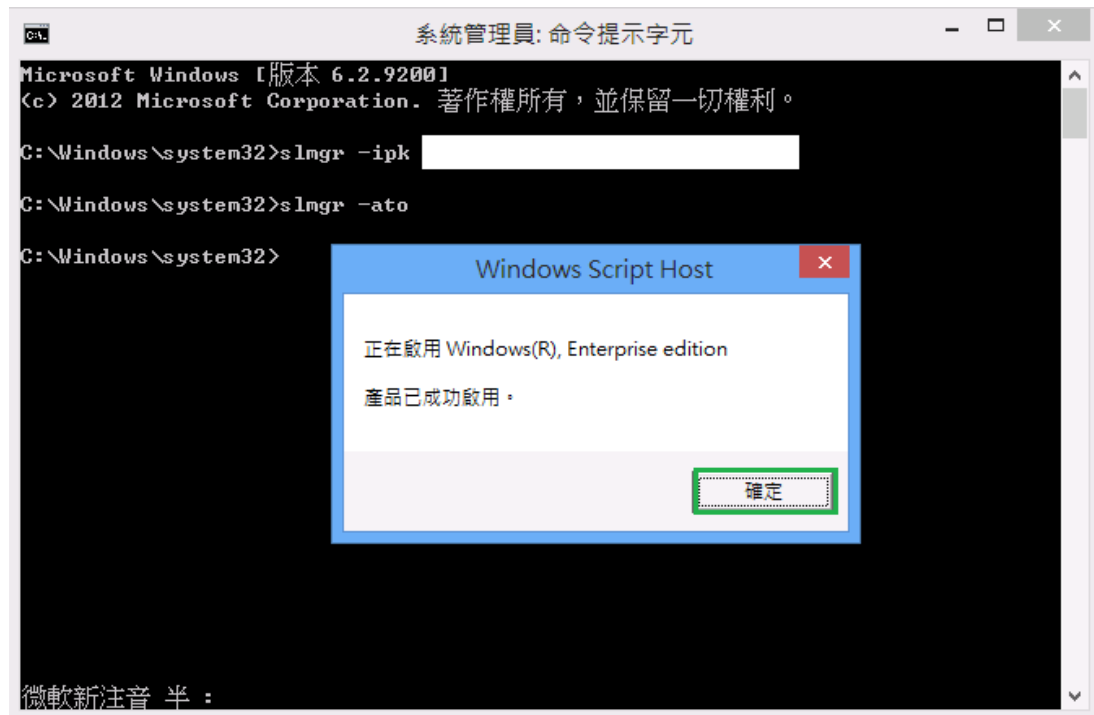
系統管理員: 命令提示字元

Microsoft Windows [版本 6.2.9200]
(c) 2012 Microsoft Corporation. 著作權所有，並保留一切權利。

C:\Windows\system32>slmgr -ipk

C:\Windows\system32>slmgr -ato

C:\Windows\system32>

Windows Script Host

正在啟用 Windows(R), Enterprise edition

產品已成功啟用。

確定

微軟新注音 半 :